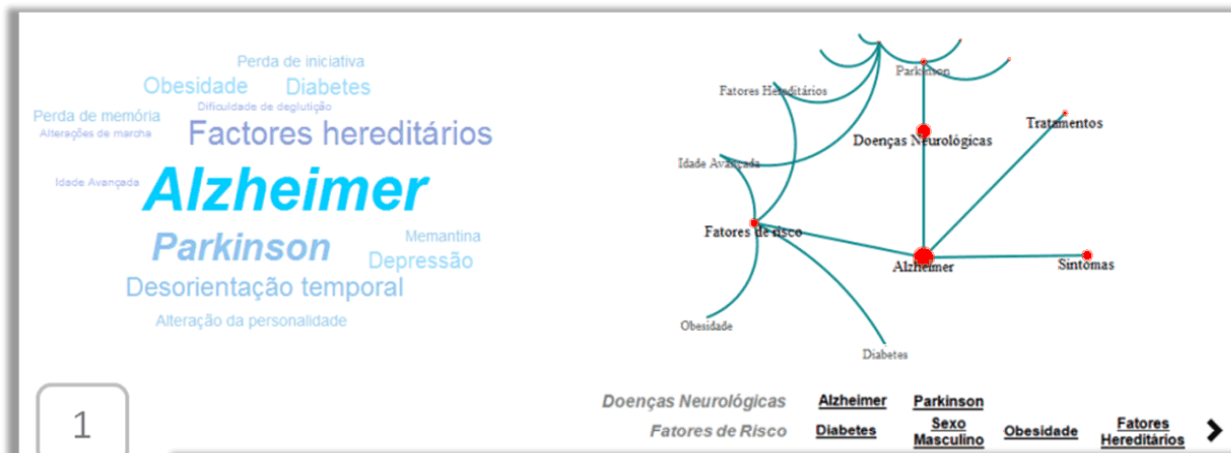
Perda de iniciativa
Obesidade Diabetes
Perda de memória Dificuldade de deglutição
Alterações de marcha
Factores hereditários
Idade Avançada
Alzheimer
Parkinson
Memantina
Depressão
Desorientação temporal
Alteração da personalidade

Parkinson
Fatores Hereditários
Doenças Neurológicas
Tratamentos
Idade Avançada
Fatores de risco
Alzheimer
Sintomas
Obesidade
Diabetes

1

| Doenças Neurológicas | Alzheimer | Parkinson | | |
|---|---|---|---|---|
| Fatores de Risco | Diabetes | Sexo Masculino | Obesidade | Fatores Hereditários |